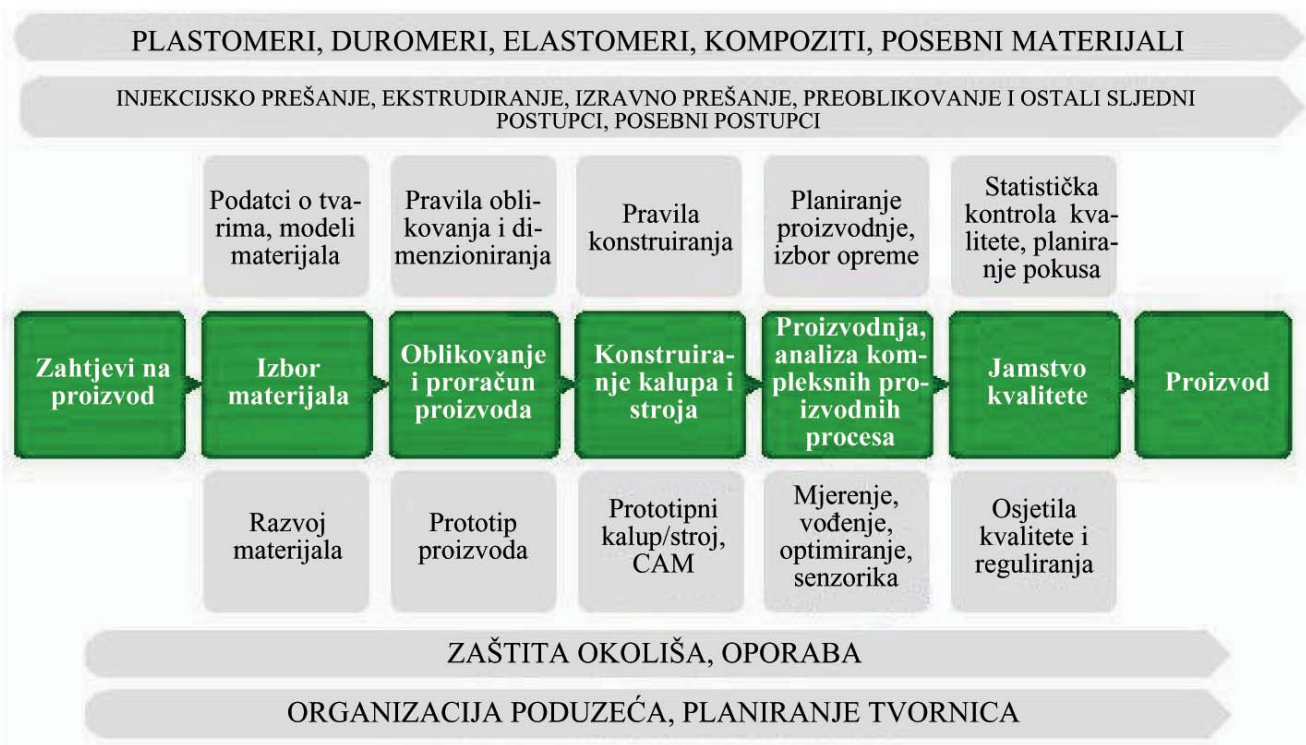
PLASTOMERI, DUROMERI, ELASTOMERI, KOMPOZITI, POSEBNI MATERIJALI

INJEKCIJSKO PREŠANJE, EKSTRUDIRANJE, IZRAVNO PREŠANJE, PREOBLIKOVANJE I OSTALI SLJEDNI POSTUPCI, POSEBNI POSTUPCI

Podatci o tvarima, modeli materijala

Pravila oblikovanja i dimenzioniranja

Pravila konstruiranja

Planiranje proizvodnje, izbor opreme

Statistička kontrola kvalitete, planiranje pokusa

Zahtjevi na proizvod

Izbor materijala

Oblikovanje i proračun proizvoda

Konstruiranje kalupa i stroja

Proizvodnja, analiza kompleksnih proizvodnih procesa

Jamstvo kvalitete

Proizvod

Razvoj materijala

Prototip proizvoda

Prototipni kalup/stroj, CAM

Mjerenje, vođenje, optimiranje, senzorika

Osjetila kvalitete i reguliranja

ZAŠTITA OKOLIŠA, OPORABA

ORGANIZACIJA PODUZEĆA, PLANIRANJE TVORNICA